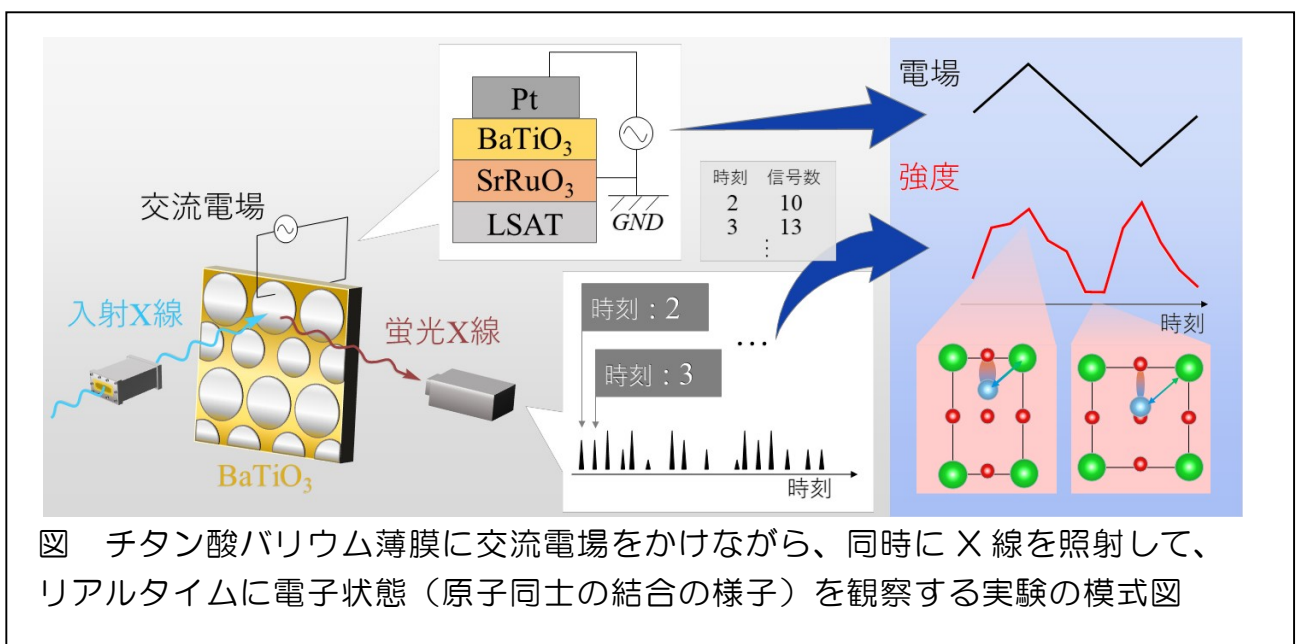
Pt
$BaTiO_3$
$SrRuO_3$
LSAT
GND

交流電場

入射X線

蛍光X線

$BaTiO_3$

| 時刻 | 信号数 |
|---|---|
| 2 | 10 |
| 3 | 13 |
| ⋮ | |

時刻：2
時刻：3
…
時刻

電場
強度
時刻

図　チタン酸バリウム薄膜に交流電場をかけながら、同時に X 線を照射して、リアルタイムに電子状態（原子同士の結合の様子）を観察する実験の模式図